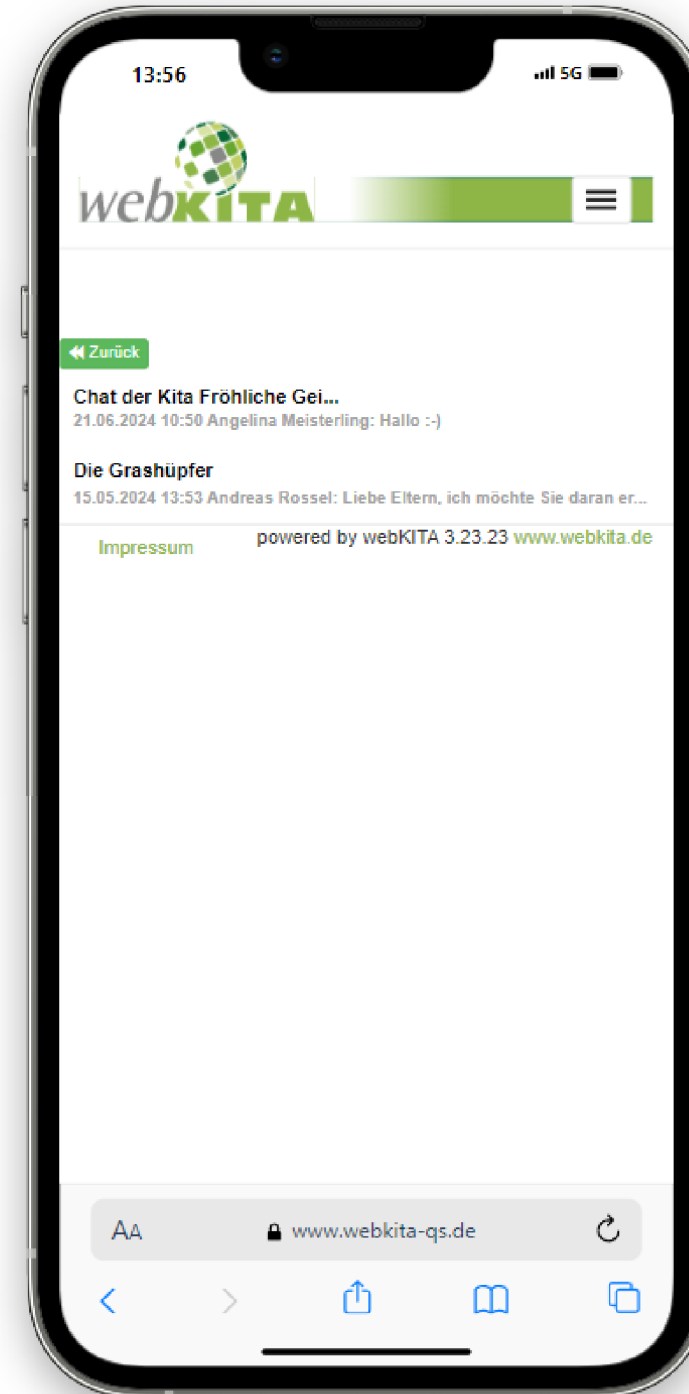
13:56

5G

webKITA

Zurück

Chat der Kita Fröhliche Gei...

21.06.2024 10:50 Angelina Meisterling: Hallo :-)

Die Grashüpfer

15.05.2024 13:53 Andreas Rossel: Liebe Eltern, ich möchte Sie daran er...

Impressum

powered by webKITA 3.23.23 www.webkita.de

AA www.webkita-qs.de